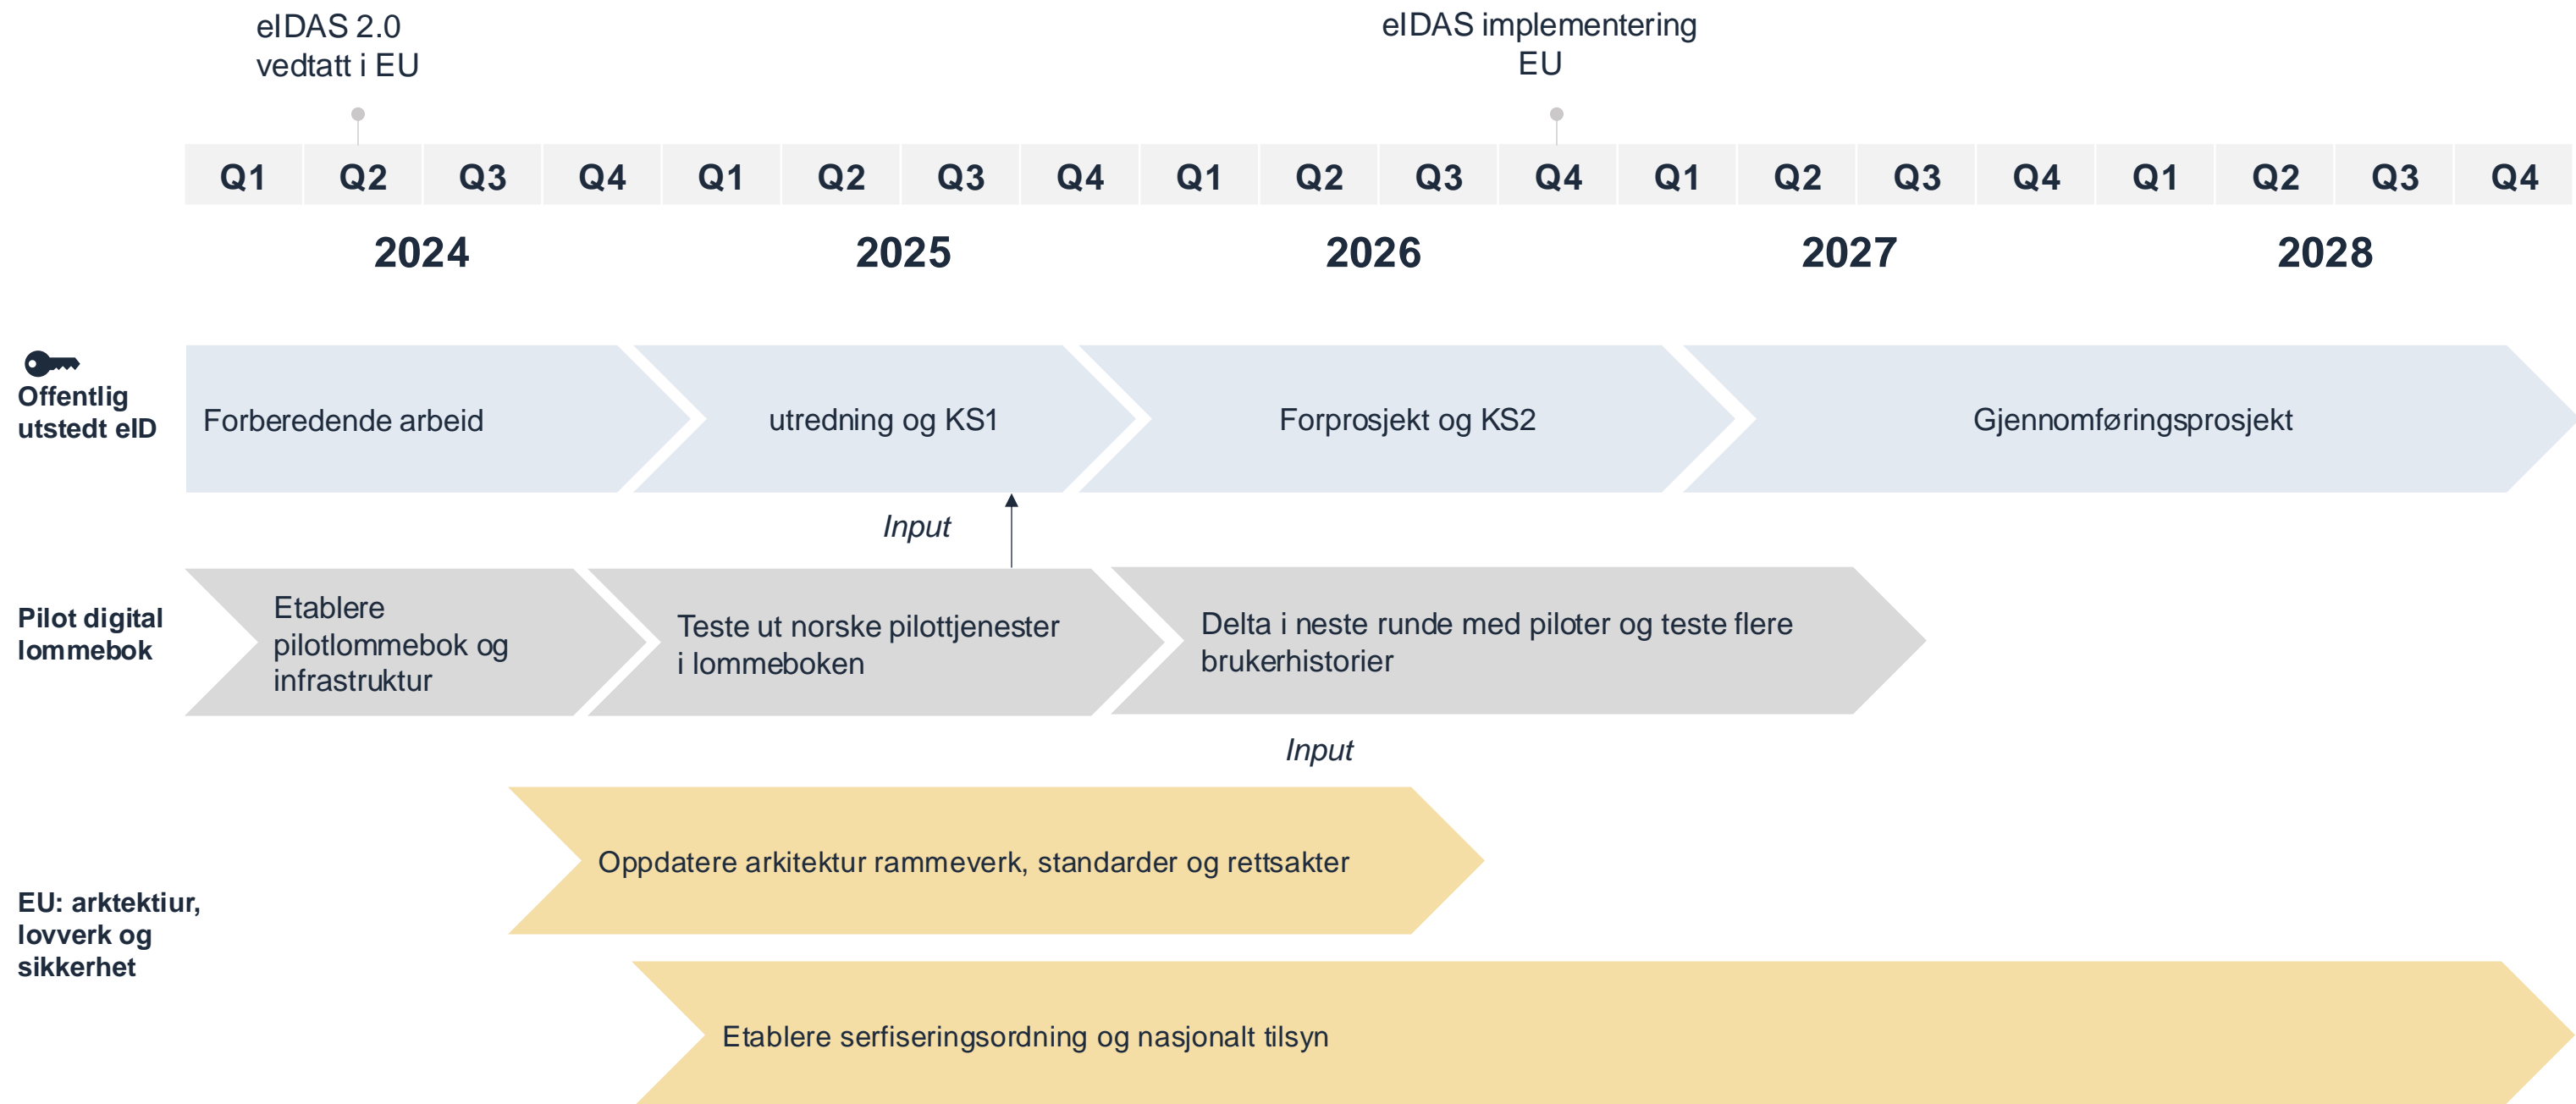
eIDAS 2.0 vedtatt i EU

eIDAS implementering EU

| Q1 | Q2 | Q3 | Q4 | Q1 | Q2 | Q3 | Q4 | Q1 | Q2 | Q3 | Q4 | Q1 | Q2 | Q3 | Q4 | Q1 | Q2 | Q3 | Q4 |
|---|---|---|---|---|---|---|---|---|---|---|---|---|---|---|---|---|---|---|---|

2024 2025 2026 2027 2028

Offentlig utstedt eID

Forberedende arbeid

utredning og KS1

Forprosjekt og KS2

Gjennomføringsprosjekt

Input

Pilot digital lommebok

Etablere pilotlommebok og infrastruktur

Teste ut norske pilottjenester i lommeboken

Delta i neste runde med piloter og teste flere brukerhistorier

Input

EU: arktektiur, lovverk og sikkerhet

Oppdatere arkitektur rammeverk, standarder og rettsakter

Etablere serfiseringsordning og nasjonalt tilsyn